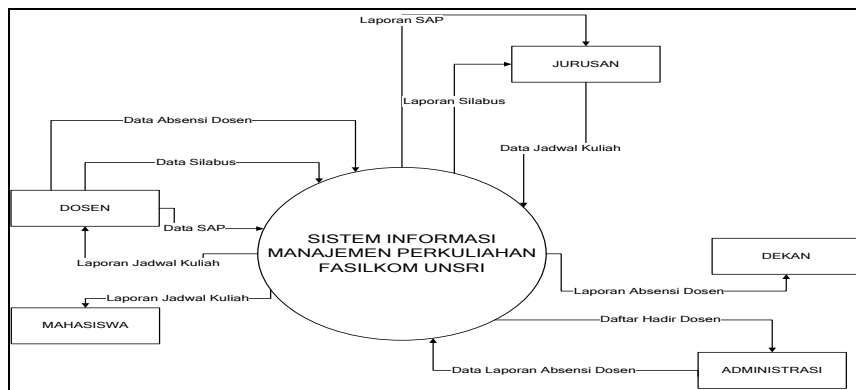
Laporan SAP

JURUSAN

Laporan Silabus

Data Absensi Dosen

Data Jadwal Kuliah

Data Silabus

DOSEN

Data SAP

SISTEM INFORMASI MANAJEMEN PERKULIAHAN FASILKOM UNSRI

DEKAN

Laporan Jadwal Kuliah

Laporan Jadwal Kuliah

Laporan Absensi Dosen

MAHASISWA

Daftar Hadir Dosen

Data Laporan Absensi Dosen

ADMINISTRASI